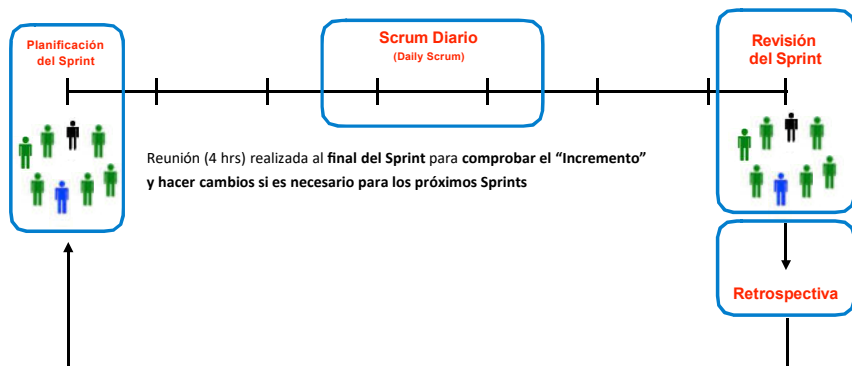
Planificación del Sprint

Scrum Diario
(Daily Scrum)

Revisión del Sprint

Reunión (4 hrs) realizada al **final del Sprint** para **comprobar el "Incremento" y hacer cambios si es necesario para los próximos Sprints**

Retrospectiva